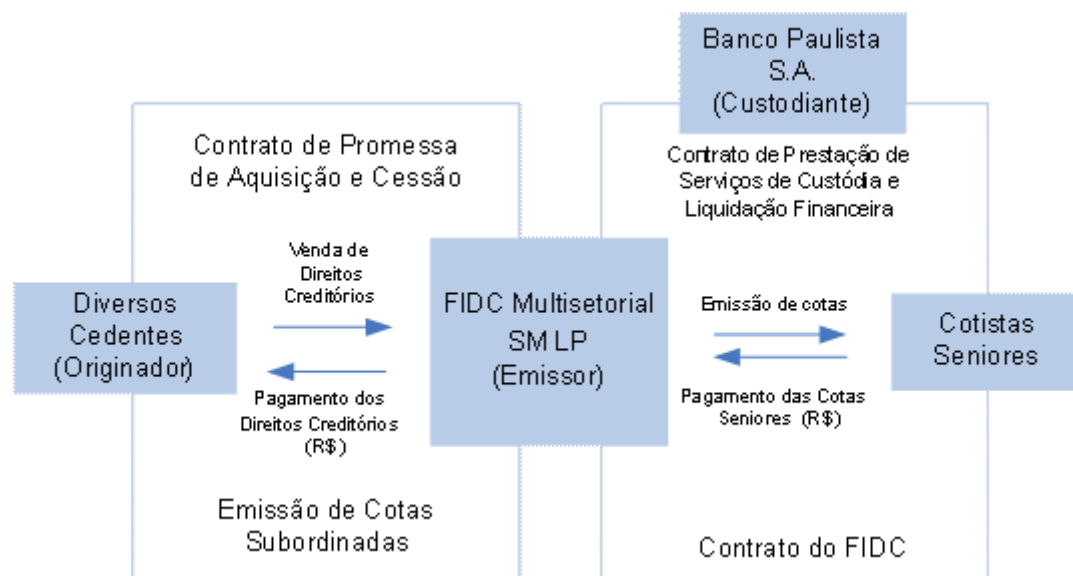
Banco Paulista S.A. (Custodiante)

Contrato de Promessa de Aquisição e Cessão

Contrato de Prestação de Serviços de Custódia e Liquidação Financeira

Venda de Direitos Creditórios

Diversos Cedentes (Originador)

Pagamento dos Direitos Creditórios (R$)

FIDC Multisetorial SM LP (Emissor)

Emissão de cotas

Pagamento das Cotas Seniores (R$)

Cotistas Seniores

Emissão de Cotas Subordinadas

Contrato do FIDC